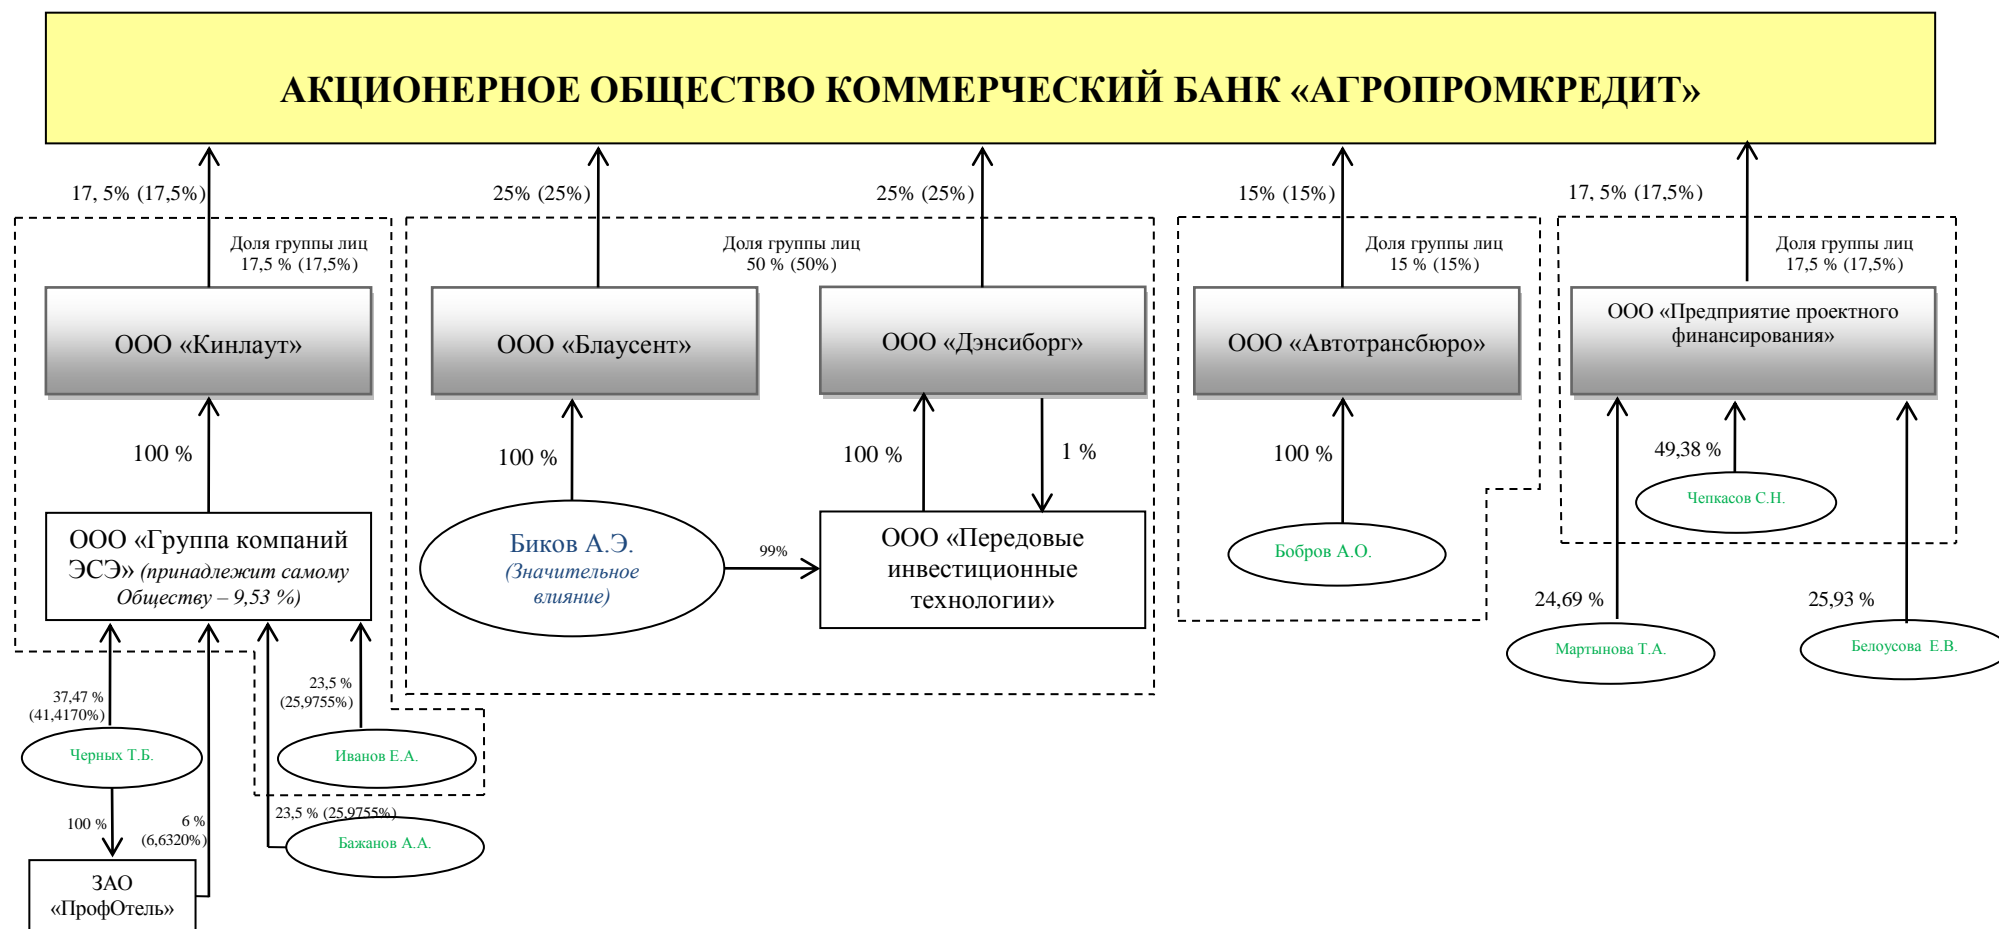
АКЦИОНЕРНОЕ ОБЩЕСТВО КОММЕРЧЕСКИЙ БАНК «АГРОПРОМКРЕДИТ»

17, 5% (17,5%)

25% (25%)

25% (25%)

15% (15%)

17, 5% (17,5%)

Доля группы лиц 17,5 % (17,5%)

Доля группы лиц 50 % (50%)

Доля группы лиц 15 % (15%)

Доля группы лиц 17,5 % (17,5%)

ООО «Кинлаут»

ООО «Блаусент»

ООО «Дэнсиборг»

ООО «Автотрансбюро»

ООО «Предприятие проектного финансирования»

100 %

100 %

100 %

1 %

100 %

49,38 %

Чепкасов С.Н.

ООО «Группа компаний ЭСЭ» (принадлежит самому Обществу – 9,53 %)

Биков А.Э. (Значительное влияние)

99%

ООО «Передовые инвестиционные технологии»

Бобров А.О.

24,69 %

25,93 %

Мартынова Т.А.

Белоусова Е.В.

37,47 % (41,4170%)

23,5 % (25,9755%)

Черных Т.Б.

Иванов Е.А.

100 %

6 % (6,6320%)

23,5 % (25,9755%)

Бажанов А.А.

ЗАО «ПрофОтель»